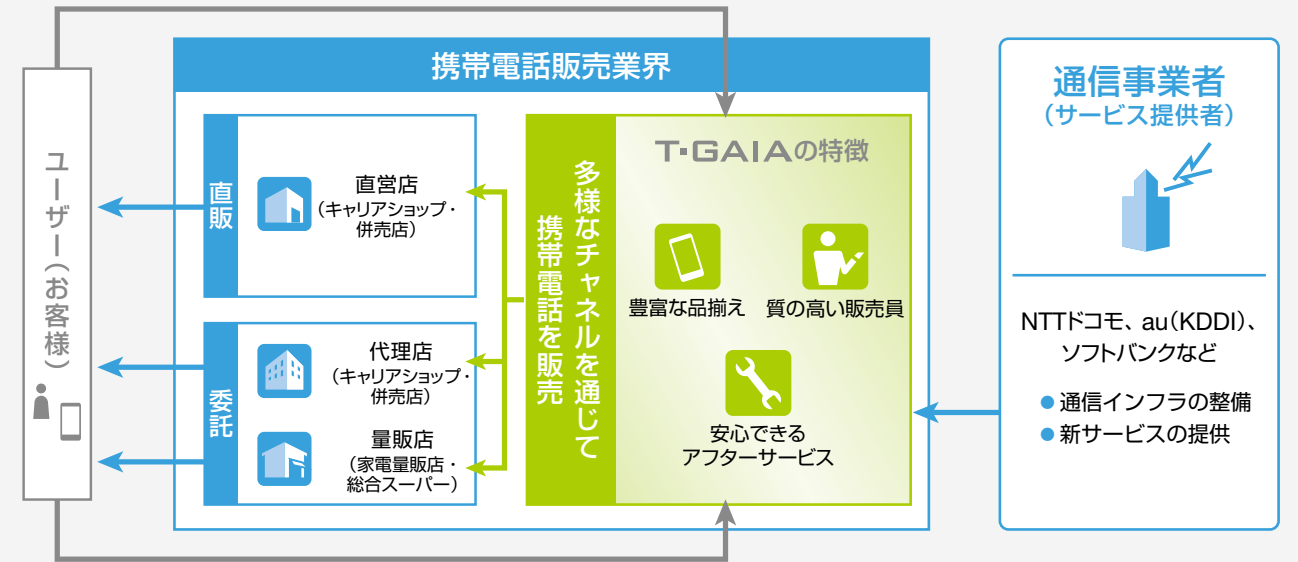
携帯電話販売業界

ユーザー（お客様）

直販

直営店
（キャリアショップ・併売店）

委託

代理店
（キャリアショップ・併売店）

量販店
（家電量販店・総合スーパー）

多様なチャネルを通じて携帯電話を販売

T·GAIAの特徴

豊富な品揃え

質の高い販売員

安心できるアフターサービス

通信事業者
（サービス提供者）

NTTドコモ、au（KDDI）、ソフトバンクなど

● 通信インフラの整備
● 新サービスの提供